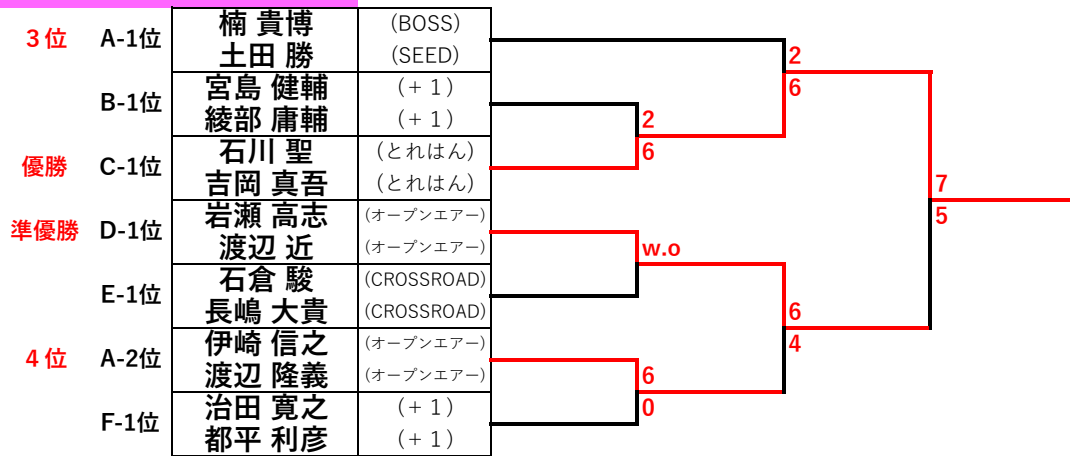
| | | | |
|---|---|---|---|
| 3位 | A-1位 | 楠 貴博 | (BOSS) |
| | | 土田 勝 | (SEED) |
| | B-1位 | 宮島 健輔 | (+1) |
| | | 綾部 庸輔 | (+1) |
| 優勝 | C-1位 | 石川 聖 | (とれはん) |
| | | 吉岡 真吾 | (とれはん) |
| 準優勝 | D-1位 | 岩瀬 高志 | (オープンエアー) |
| | | 渡辺 近 | (オープンエアー) |
| | E-1位 | 石倉 駿 | (CROSSROAD) |
| | | 長嶋 大貴 | (CROSSROAD) |
| 4位 | A-2位 | 伊崎 信之 | (オープンエアー) |
| | | 渡辺 隆義 | (オープンエアー) |
| | F-1位 | 治田 寛之 | (+1) |
| | | 都平 利彦 | (+1) |

2
6
2
6
7
5
w.o
6
4
6
0